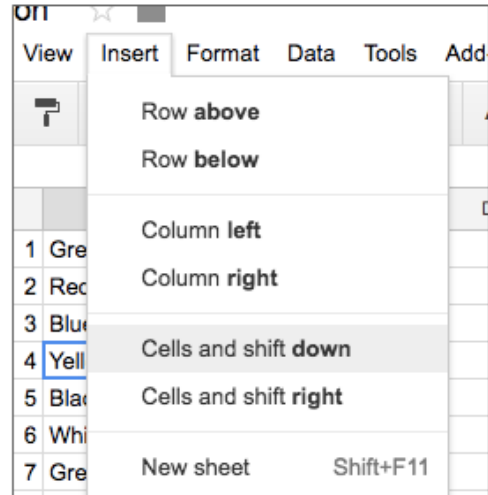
on

View Insert Format Data Tools Add-

Row **above**
Row **below**

Column **left**
Column **right**

Cells and shift **down**
Cells and shift **right**

New sheet Shift+F11

D

1 Gre
2 Rec
3 Blue
4 Yell
5 Blac
6 Whi
7 Gre